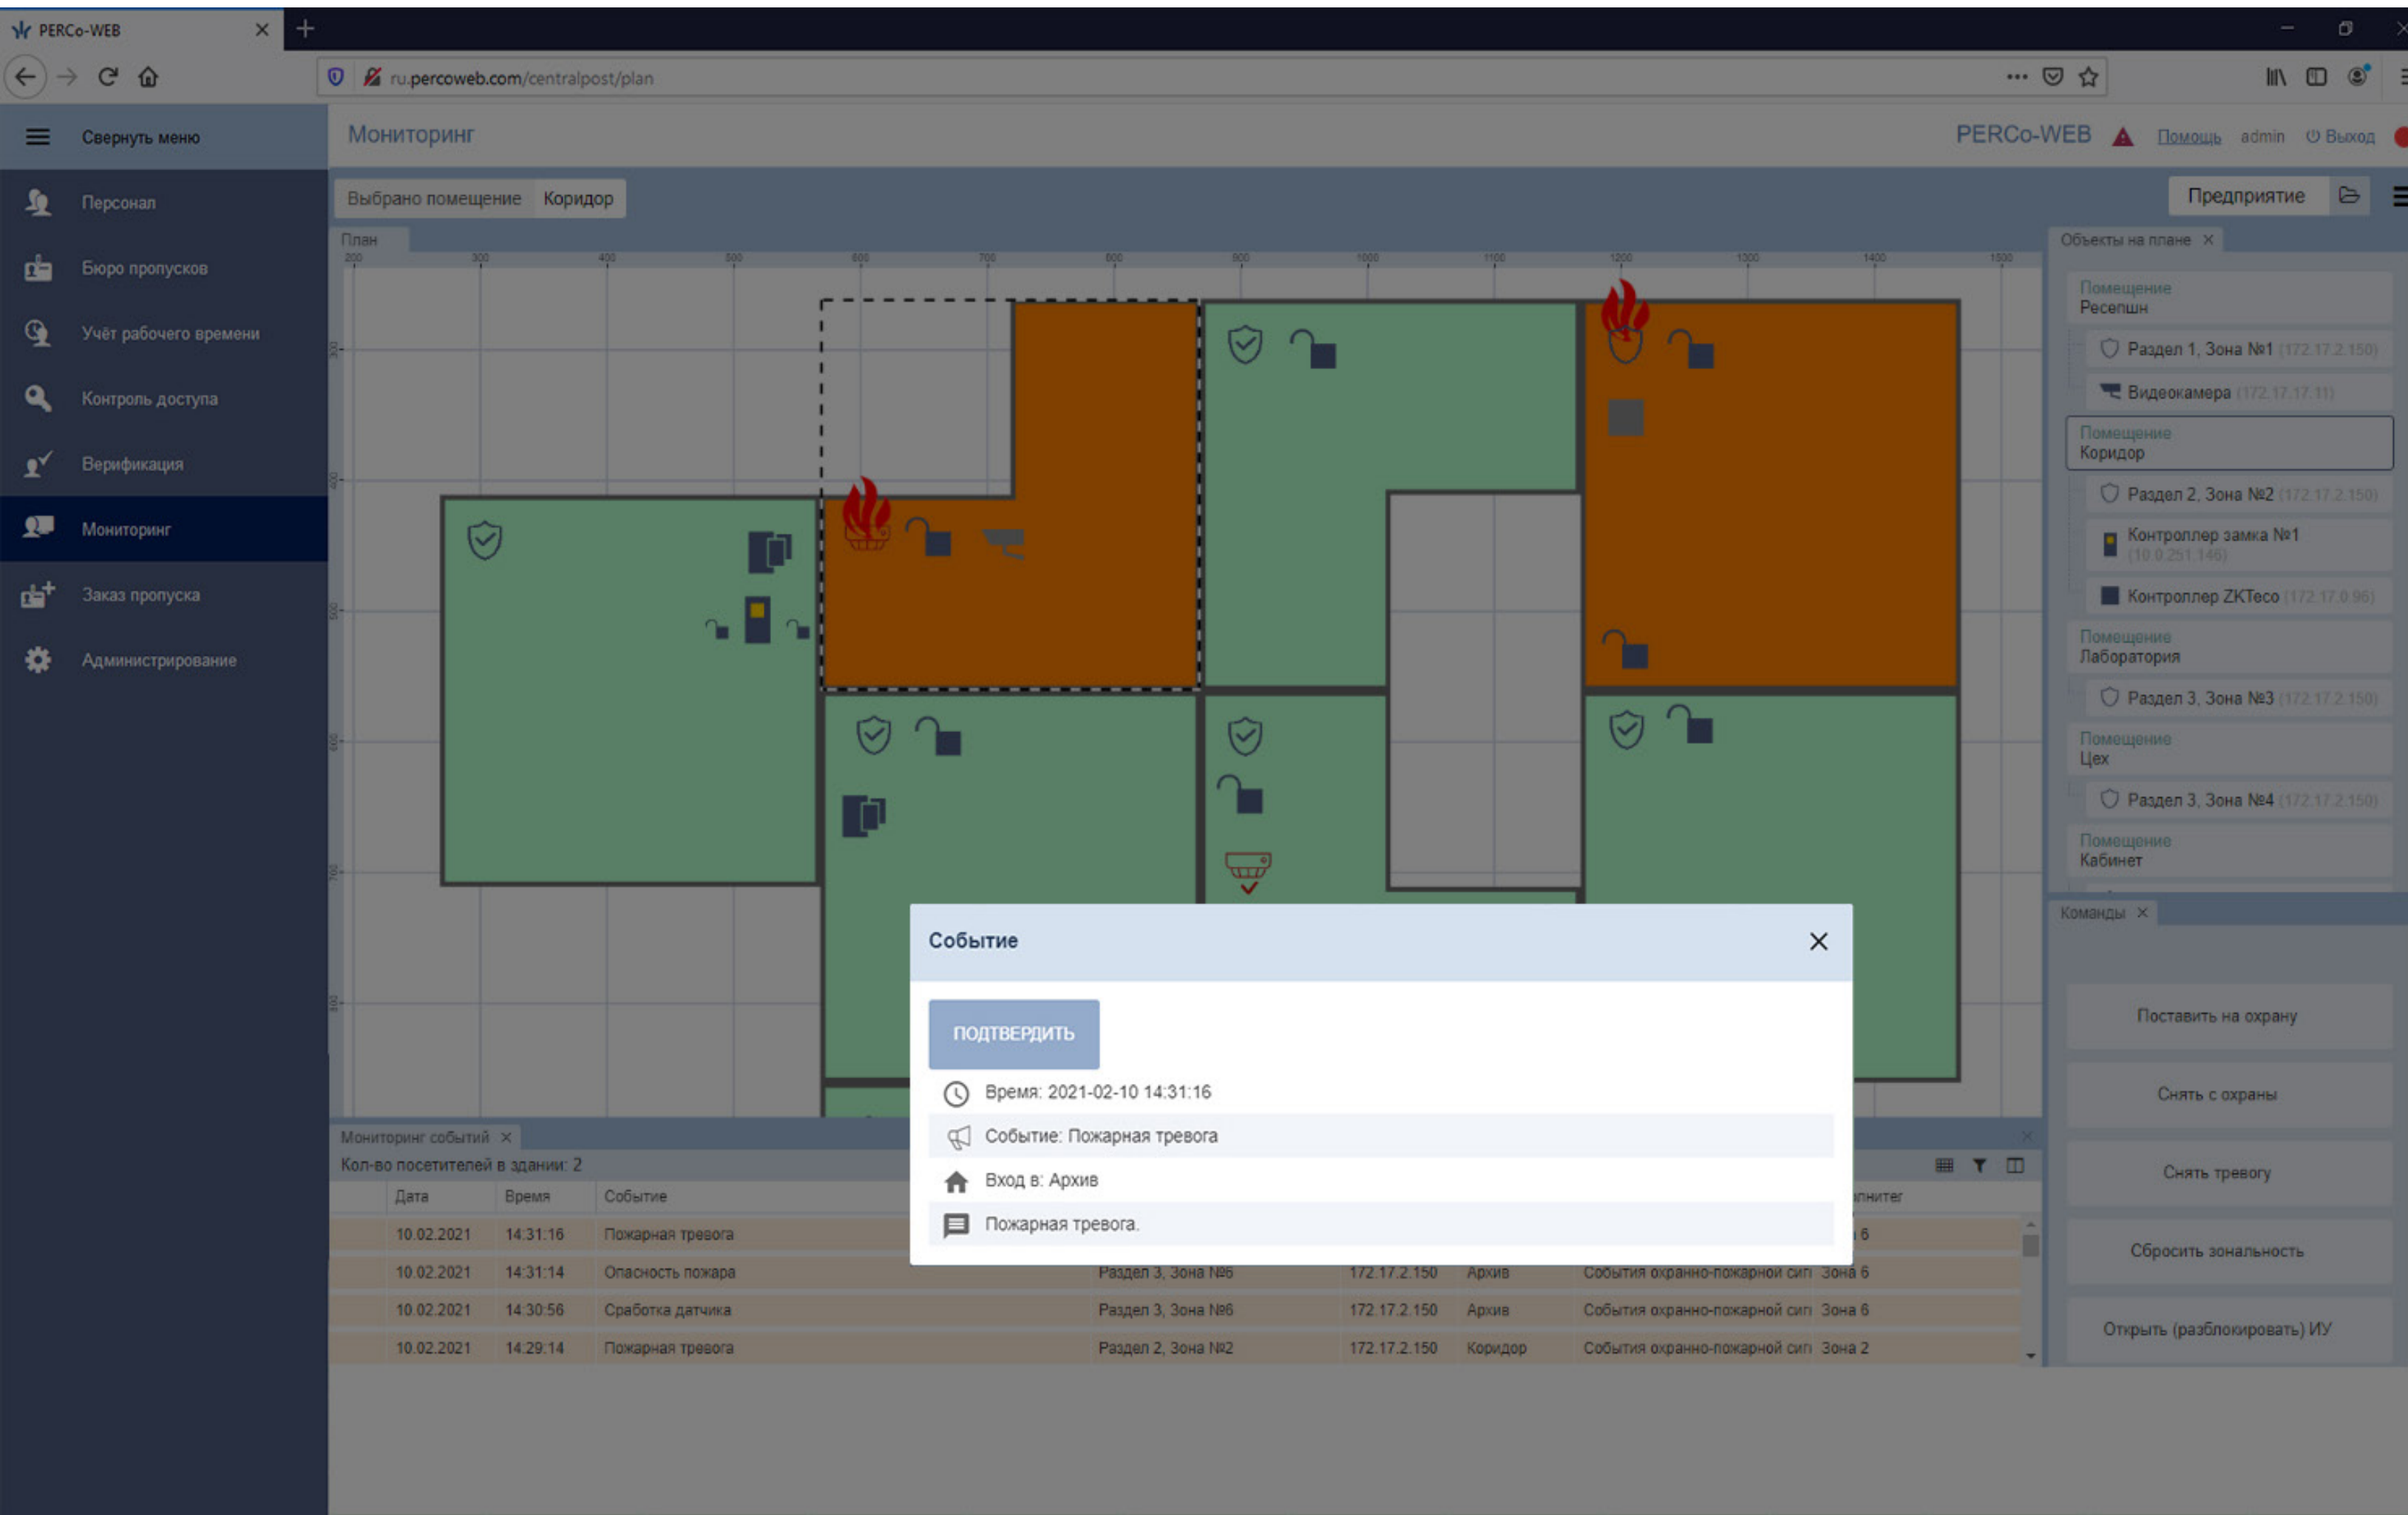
PERCo-WEB

ru.percoweb.com/centralpost/plan

Свернуть меню
Персонал
Бюро пропусков
Учёт рабочего времени
Контроль доступа
Верификация
Мониторинг
Заказ пропуска
Администрирование

Мониторинг
PERCo-WEB Помощь admin Выход

Выбрано помещение Коридор
Предприятие

План

Объекты на плане
Помещение
Ресепшн
Раздел 1, Зона №1 (172.17.2.150)
Видеокамера (172.17.17.11)
Помещение
Коридор
Раздел 2, Зона №2 (172.17.2.150)
Контроллер замка №1 (10.0.251.146)
Контроллер ZKTeco (172.17.0.96)
Помещение
Лаборатория
Раздел 3, Зона №3 (172.17.2.150)
Помещение
Цех
Раздел 3, Зона №4 (172.17.2.150)
Помещение
Кабинет

Команды
Поставить на охрану
Снять с охраны
Снять тревогу
Сбросить зональность
Открыть (разблокировать) ИУ

Событие
ПОДТВЕРДИТЬ
Время: 2021-02-10 14:31:16
Событие: Пожарная тревога
Вход в: Архив
Пожарная тревога.

Мониторинг событий
Кол-во посетителей в здании: 2

| Дата | Время | Событие | | | | | |
|---|---|---|---|---|---|---|---|
| 10.02.2021 | 14:31:16 | Пожарная тревога | | | | | 6 |
| 10.02.2021 | 14:31:14 | Опасность пожара | Раздел 3, Зона №6 | 172.17.2.150 | Архив | События охранно-пожарной сиг | Зона 6 |
| 10.02.2021 | 14:30:56 | Сработка датчика | Раздел 3, Зона №6 | 172.17.2.150 | Архив | События охранно-пожарной сиг | Зона 6 |
| 10.02.2021 | 14:29:14 | Пожарная тревога | Раздел 2, Зона №2 | 172.17.2.150 | Коридор | События охранно-пожарной сиг | Зона 2 |